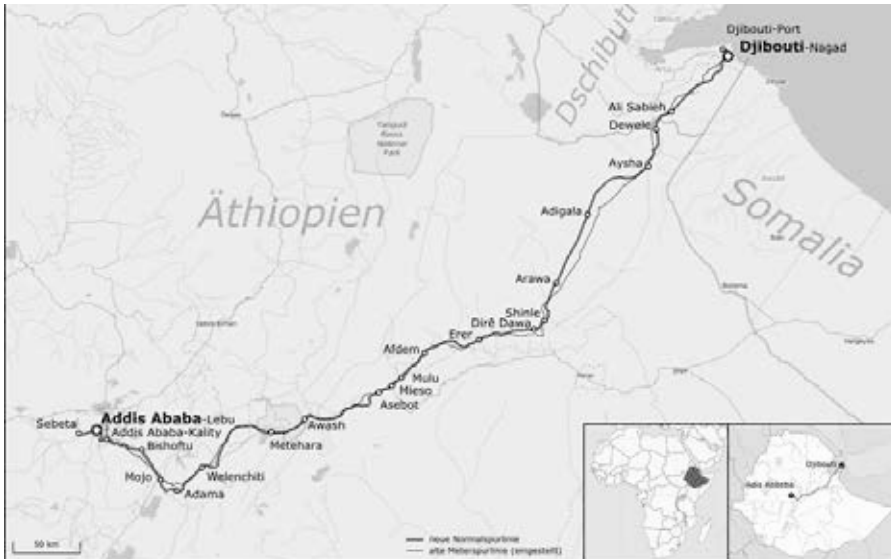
Djibouti-Port
Djibouti-Nagad
Dschibuti
Ali Sabieh
Dewele
Aysha
Adigala
Äthiopien
Somalia
Arawa
Shinile
Dirē Dawa
Erer
Afdem
Mulu
Mieso
Asebot
Awash
Metehara
Sebeta
Addis Ababa-Lebu
Addis Ababa-Kality
Bishoftu
Mojo
Welenchiti
Adama
50 km
neue Normalspurlinie
alte Meterspurlinie (eingestellt)
Djibouti
Addis Abbeba